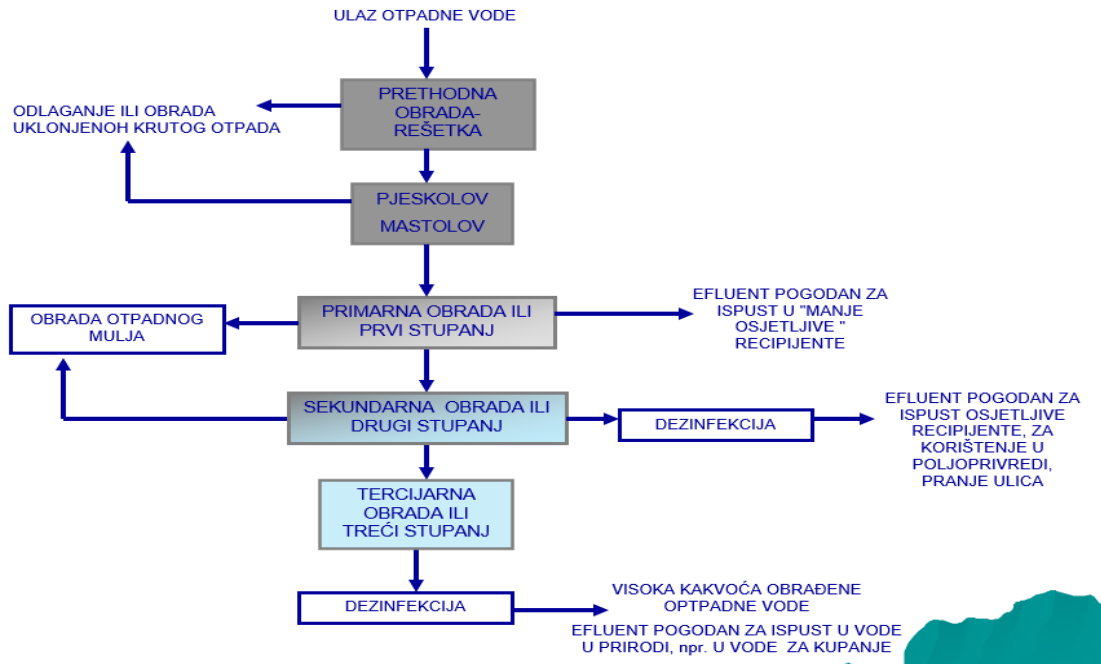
ULAZ OTPADNE VODE

PRETHODNA OBRADA-REŠETKA

ODLAGANJE ILI OBRADA UKLONJENOH KRUTOG OTPADA

PJESKOLOV MASTOLOV

PRIMARNA OBRADA ILI PRVI STUPANJ

EFLUENT POGODAN ZA ISPUST U "MANJE OSJETLJIVE " RECIPIJENTE

OBRADA OTPADNOG MULJA

SEKUNDARNA OBRADA ILI DRUGI STUPANJ

DEZINFEKCIJA

EFLUENT POGODAN ZA ISPUST OSJETLJIVE RECIPIJENTE, ZA KORIŠTENJE U POLJOPRIVREDI, PRANJE ULICA

TERCIJARNA OBRADA ILI TREĆI STUPANJ

DEZINFEKCIJA

VISOKA KAKVOĆA OBRAĐENE OPTPADNE VODE

EFLUENT POGODAN ZA ISPUST U VODE U PRIRODI, npr. U VODE ZA KUPANJE